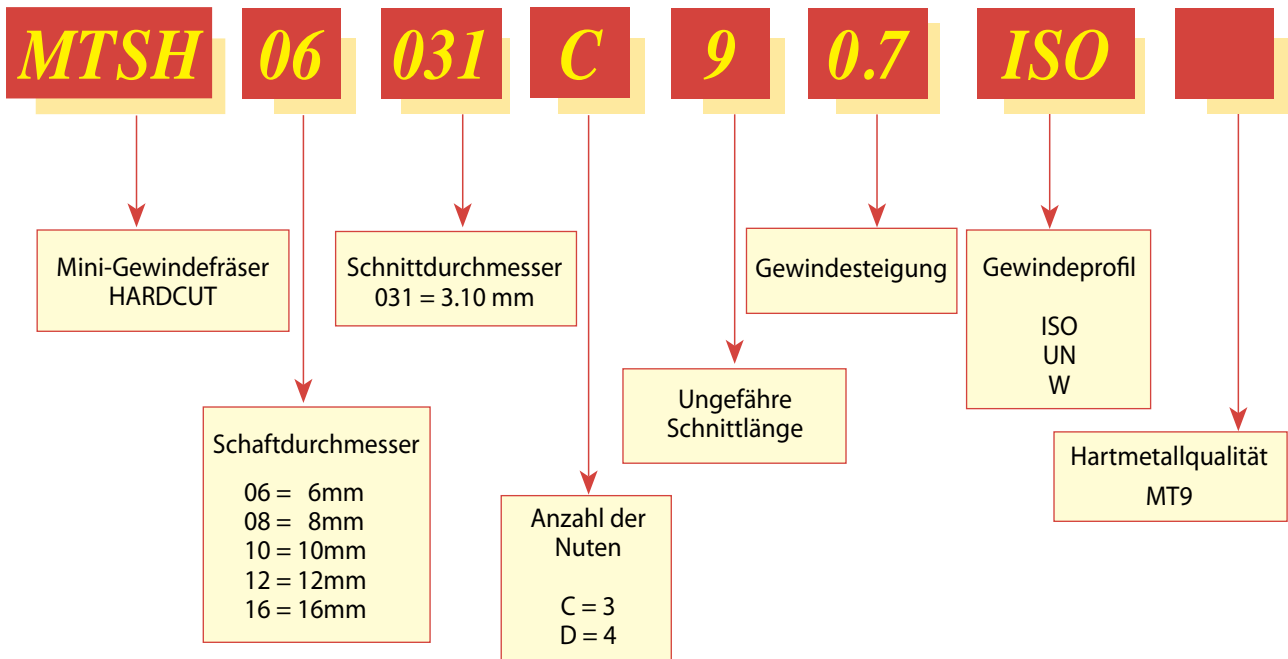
MTSH 06 031 C 9 0.7 ISO

Mini-Gewindefräser HARDCUT

Schnittdurchmesser
031 = 3.10 mm

Gewindesteigung

Gewindeprofil

ISO
UN
W

Ungefähre Schnittlänge

Schaftdurchmesser

06 = 6mm
08 = 8mm
10 = 10mm
12 = 12mm
16 = 16mm

Anzahl der Nuten

C = 3
D = 4

Hartmetallqualität
MT9